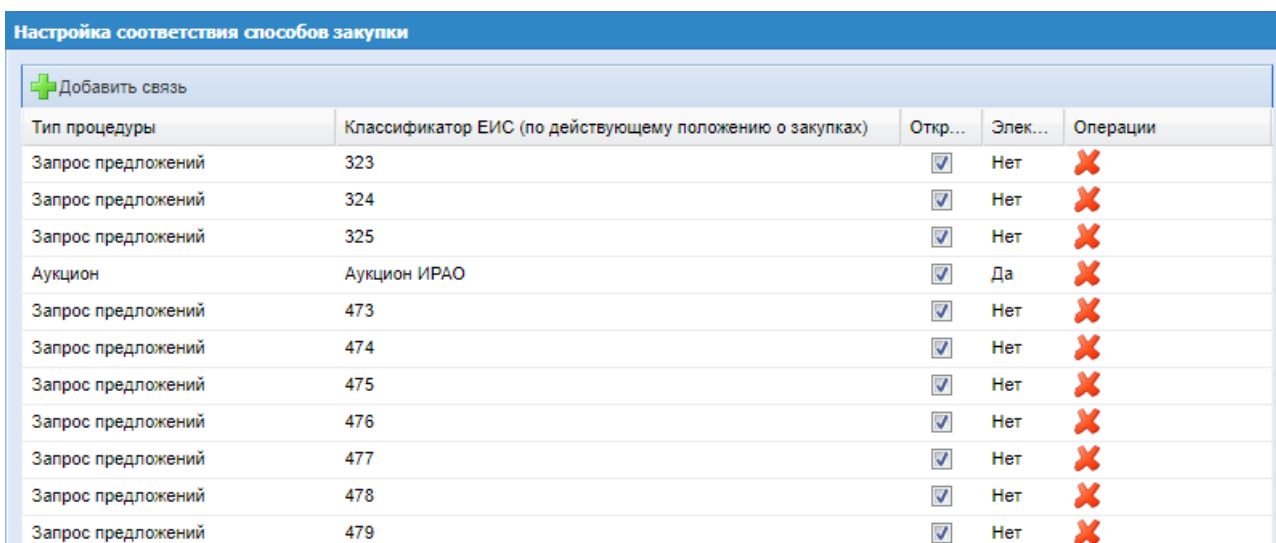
Настройка соответствия способов закупки

Добавить связь

| Тип процедуры | Классификатор ЕИС (по действующему положению о закупках) | Откр... | Элек... | Операции |
|---|---|---|---|---|
| Запрос предложений | 323 | | Нет | |
| Запрос предложений | 324 | | Нет | |
| Запрос предложений | 325 | | Нет | |
| Аукцион | Аукцион ИРАО | | Да | |
| Запрос предложений | 473 | | Нет | |
| Запрос предложений | 474 | | Нет | |
| Запрос предложений | 475 | | Нет | |
| Запрос предложений | 476 | | Нет | |
| Запрос предложений | 477 | | Нет | |
| Запрос предложений | 478 | | Нет | |
| Запрос предложений | 479 | | Нет | |